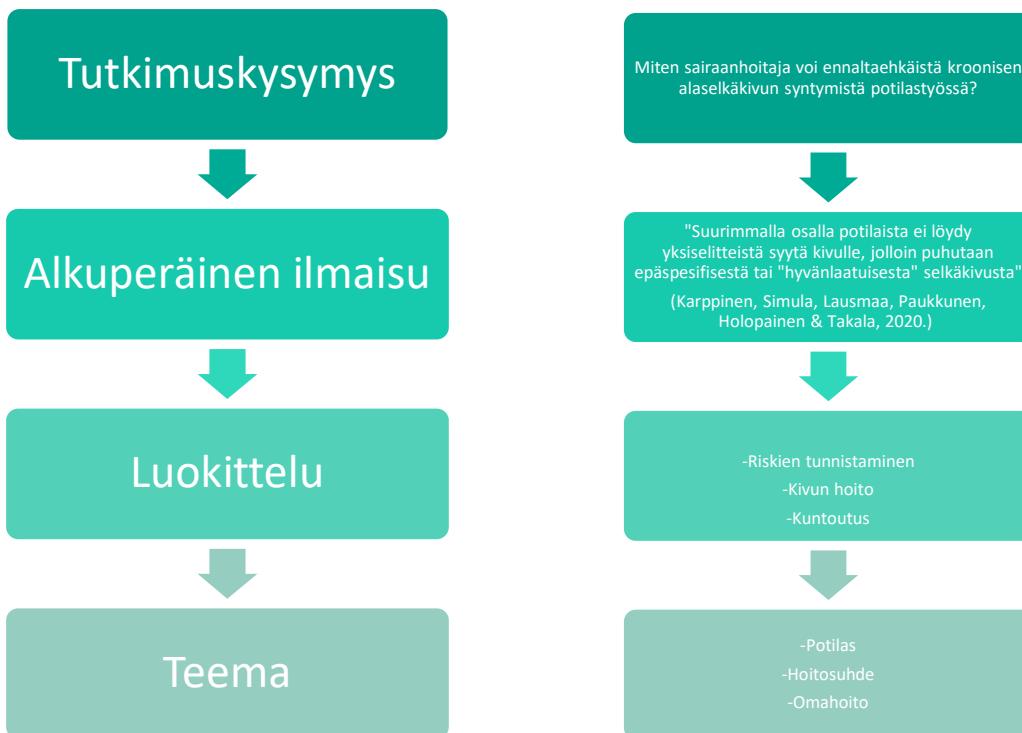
Tutkimuskysymys

Alkuperäinen ilmaisu

Luokittelu

Teema

Miten sairaanhoitaja voi ennaltaehkäistä kroonisen alaselkäkivun syntymistä potilastyössä?

"Suurimmalla osalla potilaista ei löydy yksiselitteistä syytä kivulle, jolloin puhutaan epäspesifisestä tai "hyvänlaatuisesta" selkäkivusta"

(Karppinen, Simula, Lausmaa, Paukkunen, Holopainen & Takala, 2020.)

-Riskien tunnistaminen
-Kivun hoito
-Kuntoutus

-Potilas
-Hoitosuhde
-Omahoito